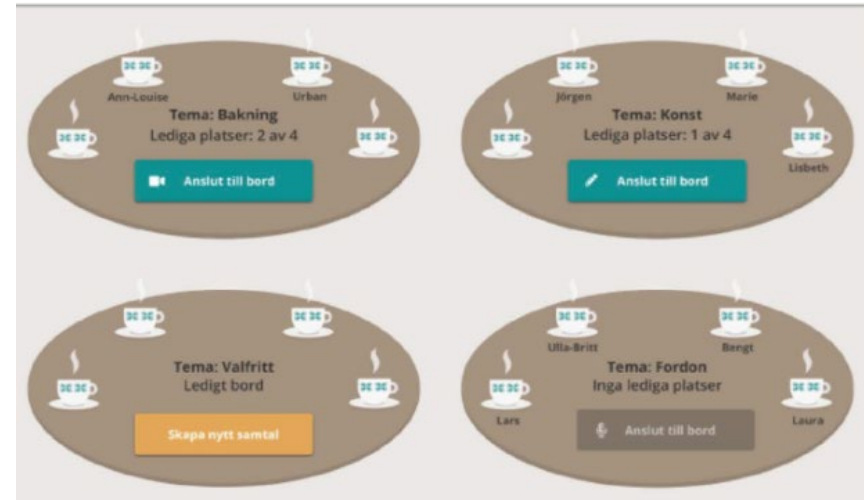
Ann-Louise
Urban
Tema: Bakning
Lediga platser: 2 av 4
Anslut till bord

Jörgen
Marie
Tema: Konst
Lediga platser: 1 av 4
Lisbeth
Anslut till bord

Tema: Valfritt
Ledigt bord
Skapa nytt samtal

Ulla-Britt
Bengt
Tema: Fordon
Inga lediga platser
Lars
Laura
Anslut till bord